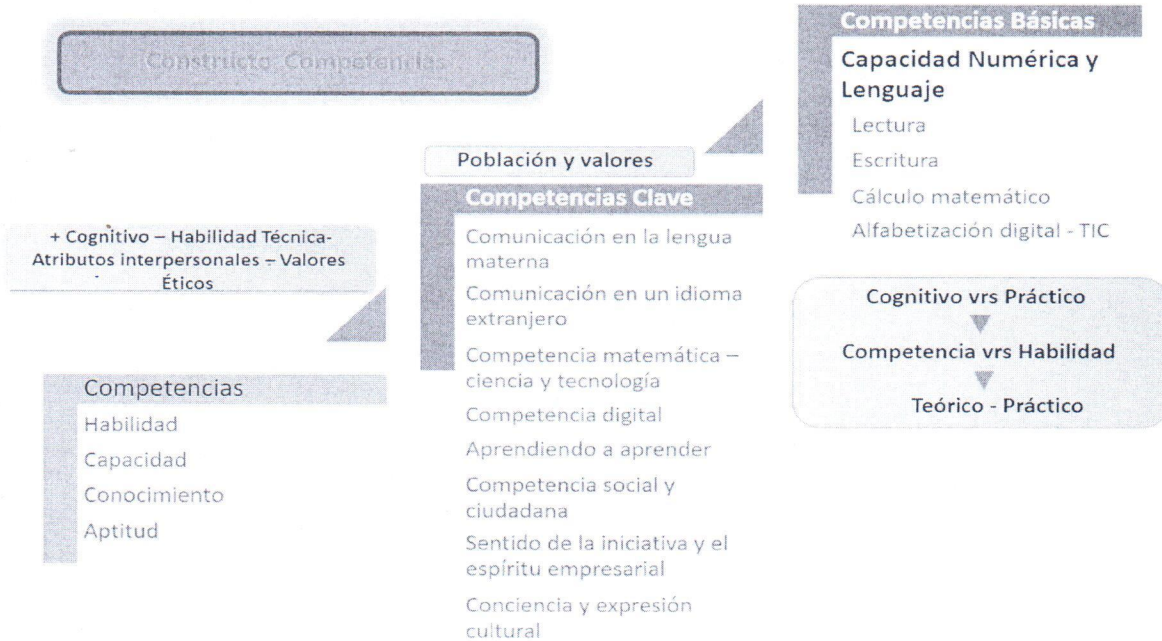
Constricto Competencias

+ Cognitivo – Habilidad Técnica- Atributos interpersonales – Valores Éticos

Competencias
Habilidad
Capacidad
Conocimiento
Aptitud

Población y valores

Competencias Clave
Comunicación en la lengua materna
Comunicación en un idioma extranjero
Competencia matemática – ciencia y tecnología
Competencia digital
Aprendiendo a aprender
Competencia social y ciudadana
Sentido de la iniciativa y el espíritu empresarial
Conciencia y expresión cultural

Competencias Básicas
Capacidad Numérica y Lenguaje
Lectura
Escritura
Cálculo matemático
Alfabetización digital - TIC

Cognitivo vrs Práctico
Competencia vrs Habilidad
Teórico - Práctico